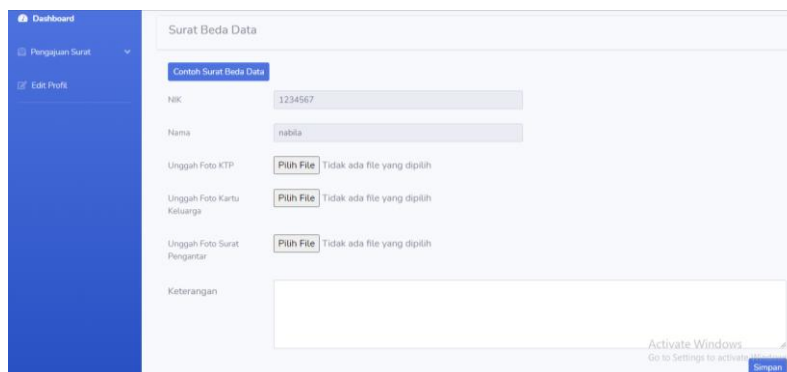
Dashboard

Pengajuan Surat

Edit Profil

Surat Beda Data

Contoh Surat Beda Data

NIK 1234567

Nama nabila

Unggah Foto KTP Pilih File Tidak ada file yang dipilih

Unggah Foto Kartu Keluarga Pilih File Tidak ada file yang dipilih

Unggah Foto Surat Pengantar Pilih File Tidak ada file yang dipilih

Keterangan

Activate Windows
Go to Settings to activate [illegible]

Simpan